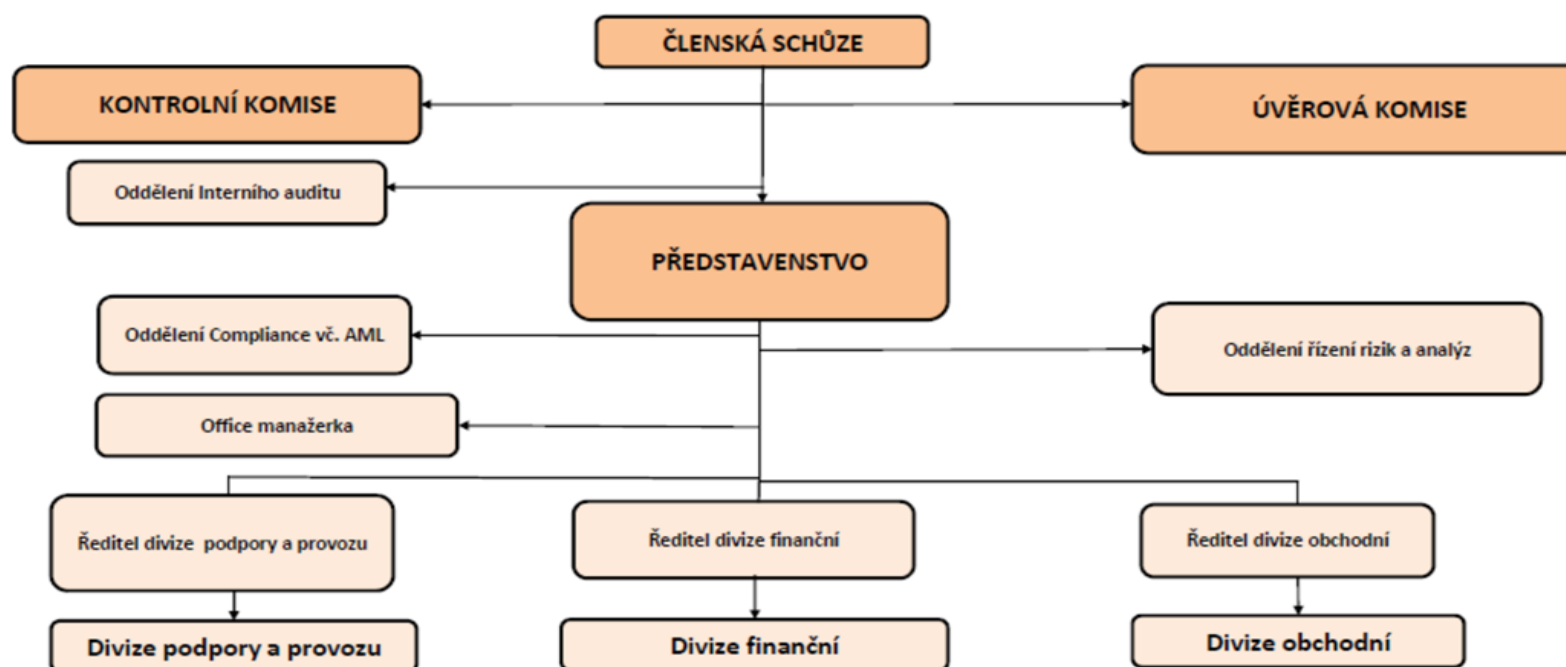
ČLENSKÁ SCHŮZE

KONTROLNÍ KOMISE

ÚVĚROVÁ KOMISE

Oddělení Interního auditu

PŘEDSTAVENSTVO

Oddělení Compliance vč. AML

Oddělení řízení rizik a analýz

Office manažerka

Ředitel divize podpory a provozu

Ředitel divize finanční

Ředitel divize obchodní

Divize podpory a provozu

Divize finanční

Divize obchodní